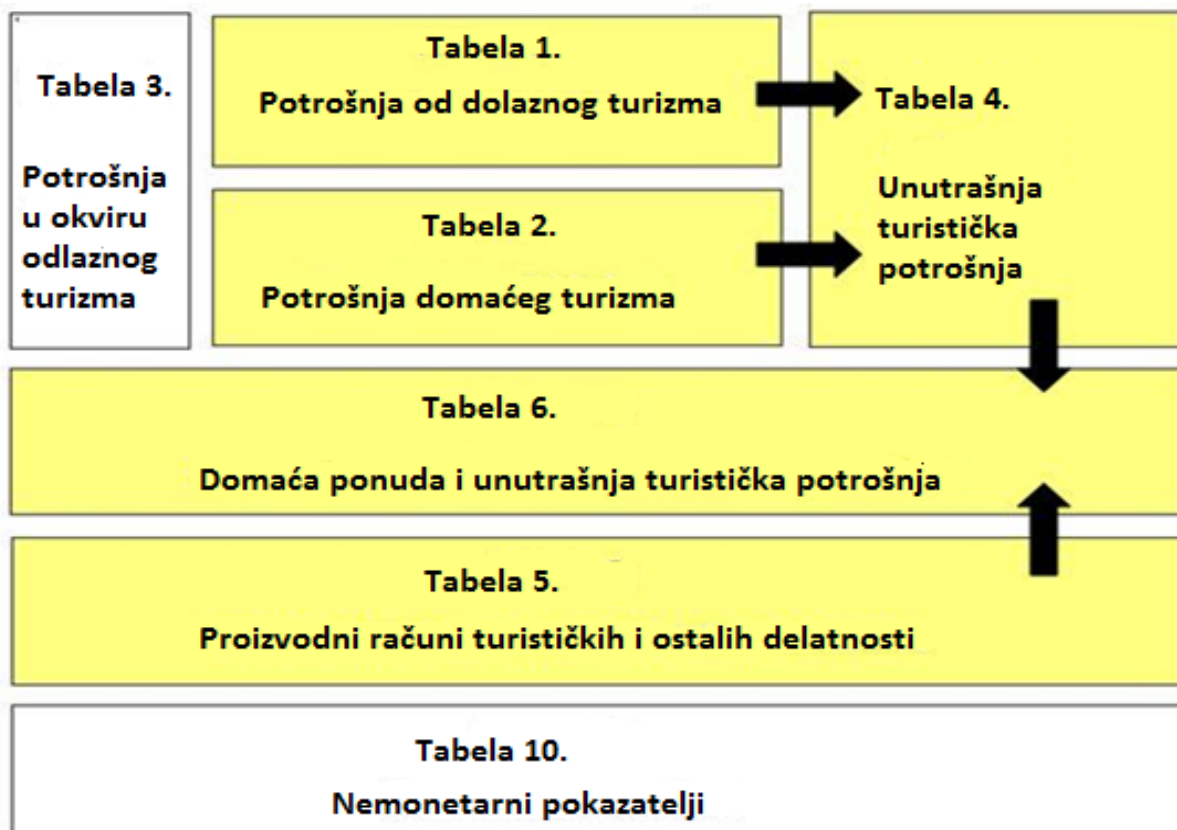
Tabela 3.

Potrošnja u okviru odlaznog turizma

Tabela 1.

Potrošnja od dolaznog turizma

Tabela 2.

Potrošnja domaćeg turizma

Tabela 4.

Unutrašnja turistička potrošnja

Tabela 6.

Domaća ponuda i unutrašnja turistička potrošnja

Tabela 5.

Proizvodni računi turističkih i ostalih delatnosti

Tabela 10.

Nemonetarni pokazatelji